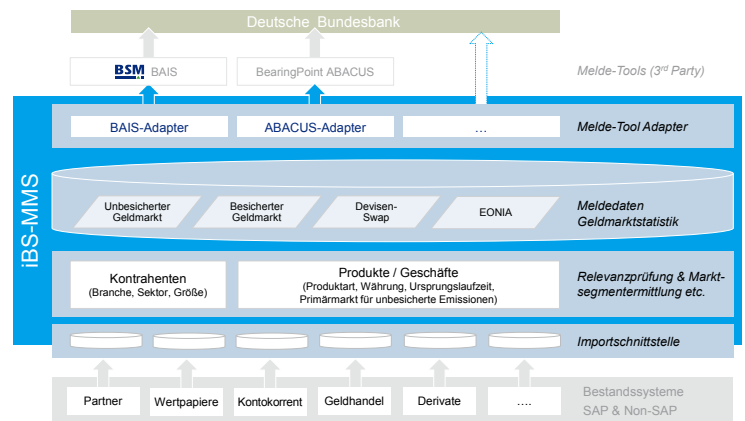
Deutsche Bundesbank

BSM BAIS

BearingPoint ABACUS

Melde-Tools (3rd Party)

iBS-MMS

BAIS-Adapter

ABACUS-Adapter

…

Melde-Tool Adapter

Unbesicherter Geldmarkt

Besicherter Geldmarkt

Devisen-Swap

EONIA

Meldedaten Geldmarktstatistik

Kontrahenten
(Branche, Sektor, Größe)

Produkte / Geschäfte
(Produktart, Währung, Ursprungslaufzeit, Primärmarkt für unbesicherte Emissionen)

Relevanzprüfung & Marktsegmentermittlung etc.

Importschnittstelle

Partner

Wertpapiere

Kontokorrent

Geldhandel

Derivate

….

Bestandssysteme
SAP & Non-SAP